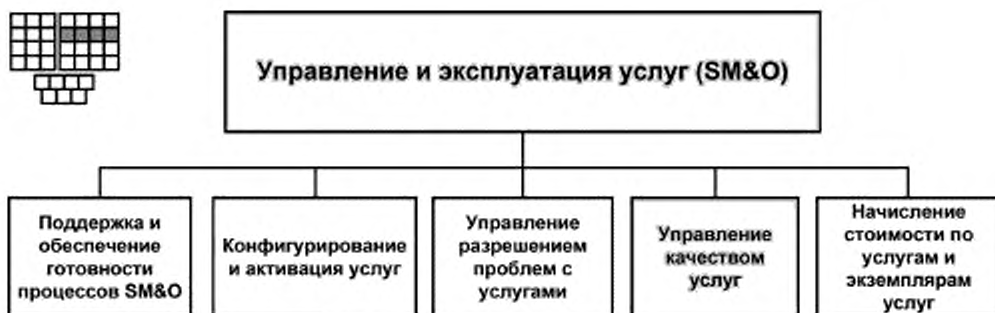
Управление и эксплуатация услуг (SM&O)

Поддержка и обеспечение готовности процессов SM&O

Конфигурирование и активация услуг

Управление разрешением проблем с услугами

Управление качеством услуг

Начисление стоимости по услугам и экземплярам услуг